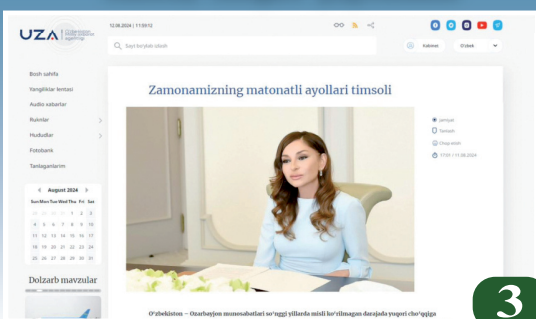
UZA

12.08.2024 | 11:09:12

Sayt bo'yicha izlash

Kabinet

O'zbek

Bosh sahifa

Yangiliklar lentasi

Audio xabarlar

Rukinlar

Hududlar

Fotobank

Tanlaganlarim

August 2024

| Sun | Mon | Tue | Wed | Thu | Fri | Sat |
|---|---|---|---|---|---|---|
| 28 | 29 | 30 | 31 | 1 | 2 | 3 |
| 4 | 5 | 6 | 7 | 8 | 9 | 10 |
| 11 | 12 | 13 | 14 | 15 | 16 | 17 |
| 18 | 19 | 20 | 21 | 22 | 23 | 24 |
| 25 | 26 | 27 | 28 | 29 | 30 | 31 |

Dolzarb mavzular

Zamonamizning matonatli ayollari timsoli

Jamiyat

Tarixiy

Chop etish

17:01 / 11.08.2024

O'zbekiston – Ozarbayjon munosabatlari so'nggi yillarda misli ko'rilmagan darajada yuqori cho'qqiga

3